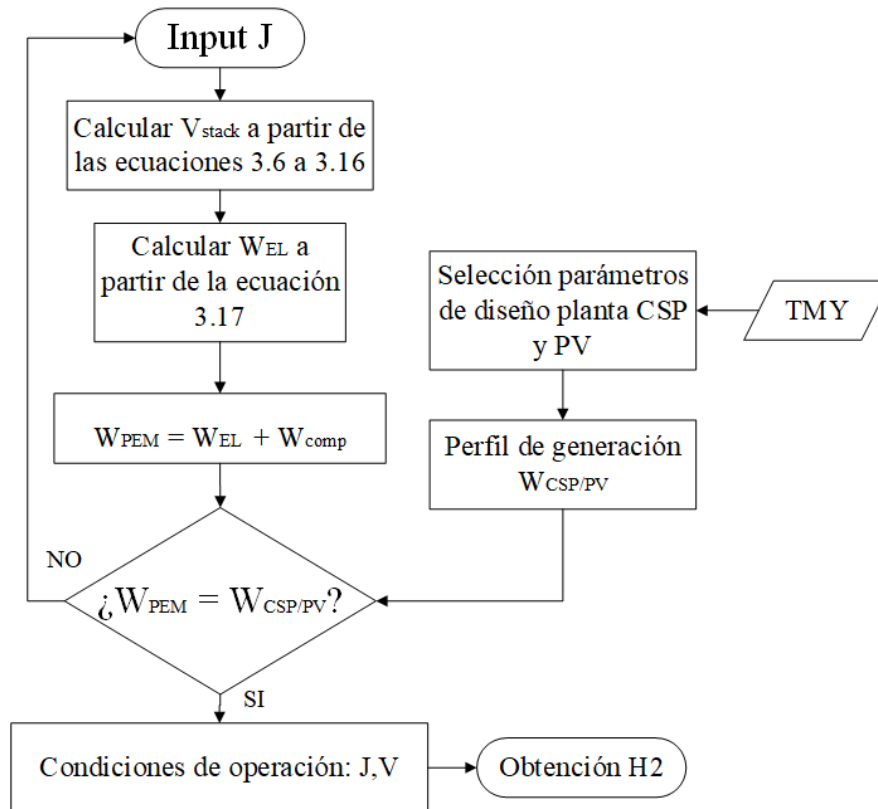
Input J

Calcular $V_{stack}$ a partir de las ecuaciones 3.6 a 3.16

Calcular $W_{EL}$ a partir de la ecuación 3.17

$W_{PEM} = W_{EL} + W_{comp}$

NO

¿$W_{PEM} = W_{CSP/PV}$?

SI

Condiciones de operación: J,V

Obtención H2

Selección parámetros de diseño planta CSP y PV

TMY

Perfil de generación $W_{CSP/PV}$